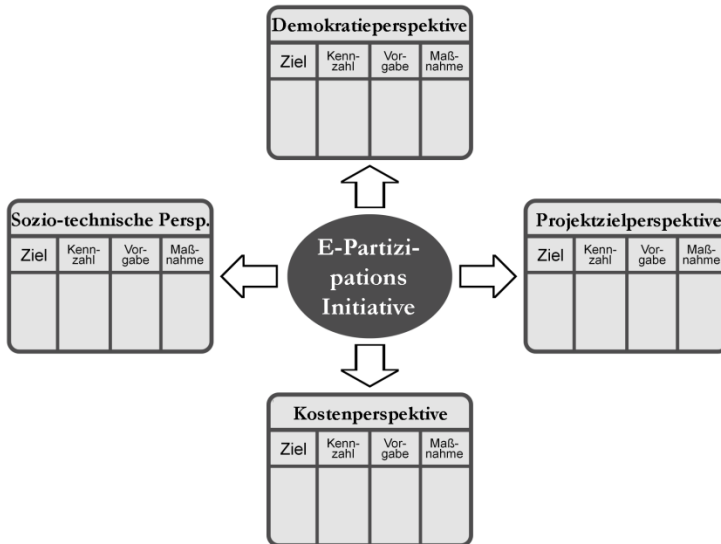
Demokratieperspektive

| Ziel | Kennzahl | Vorgabe | Maßnahme |
|---|---|---|---|
| | | | |

Sozio-technische Persp.

| Ziel | Kennzahl | Vorgabe | Maßnahme |
|---|---|---|---|
| | | | |

E-Partizipations Initiative

Projektzielperspektive

| Ziel | Kennzahl | Vorgabe | Maßnahme |
|---|---|---|---|
| | | | |

Kostenperspektive

| Ziel | Kennzahl | Vorgabe | Maßnahme |
|---|---|---|---|
| | | | |